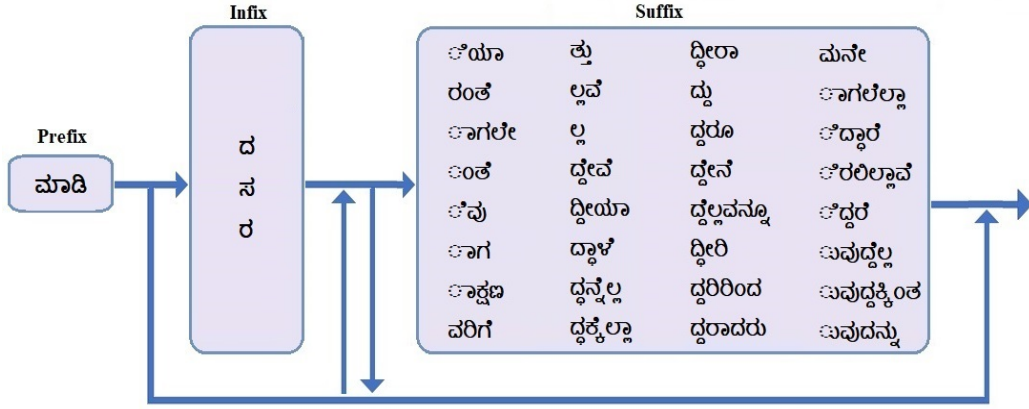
Prefix

ಮಾಡಿ

Infix

ದ
ಸ
ರ

Suffix

| | | | |
|---|---|---|---|
| ಿಯಾ | ತ್ತು | ದ್ದಿರಾ | ಮನೇ |
| ರಂತೆ | ಲ್ಲವೆ | ದ್ದು | ಾಗಲೆಲ್ಲಾ |
| ಾಗಲೇ | ಲ್ಲ | ದ್ದರೂ | ಿದ್ದಾರೆ |
| ಂತೆ | ದ್ದೇವೆ | ದ್ದೇನೆ | ಿರಲಿಲ್ಲಾವೆ |
| ಿವು | ದ್ದೀಯಾ | ದ್ದೆಲ್ಲವನ್ನೂ | ಿದ್ದರೆ |
| ಾಗ | ದ್ದಾಳೆ | ದ್ದಿರಿ | ುವುದ್ದೆಲ್ಲ |
| ಾಕ್ಷಣ | ದ್ದನ್ನೆಲ್ಲ | ದ್ದರಿರಿಂದ | ುವುದ್ದಕ್ಕಿಂತ |
| ವರಿಗೆ | ದ್ದಕ್ಕಿಲ್ಲಾ | ದ್ದರಾದರು | ುವುದನ್ನು |